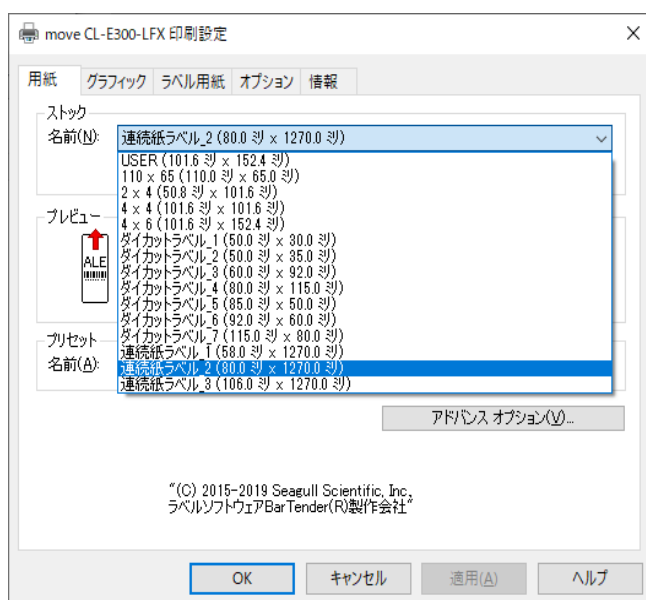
move CL-E300-LFX 印刷設定

用紙 グラフィック ラベル用紙 オプション 情報

ストック
名前(N): 連続紙ラベル_2 (80.0 ㍉ x 1270.0 ㍉)
USER (101.6 ㍉ x 152.4 ㍉)
110 x 65 (110.0 ㍉ x 65.0 ㍉)
2 x 4 (50.8 ㍉ x 101.6 ㍉)
4 x 4 (101.6 ㍉ x 101.6 ㍉)
4 x 6 (101.6 ㍉ x 152.4 ㍉)
ダイカットラベル_1 (50.0 ㍉ x 30.0 ㍉)
ダイカットラベル_2 (50.0 ㍉ x 35.0 ㍉)
ダイカットラベル_3 (60.0 ㍉ x 92.0 ㍉)
ダイカットラベル_4 (80.0 ㍉ x 115.0 ㍉)
ダイカットラベル_5 (85.0 ㍉ x 50.0 ㍉)
ダイカットラベル_6 (92.0 ㍉ x 60.0 ㍉)
ダイカットラベル_7 (115.0 ㍉ x 80.0 ㍉)
連続紙ラベル_1 (58.0 ㍉ x 1270.0 ㍉)
連続紙ラベル_2 (80.0 ㍉ x 1270.0 ㍉)
連続紙ラベル_3 (106.0 ㍉ x 1270.0 ㍉)

プレビュー
ALE

プリセット
名前(A):

アドバンス オプション(V)...

"(C) 2015-2019 Seagull Scientific, Inc.
ラベルソフトウェアBarTender(R)製作会社"

OK キャンセル 適用(A) ヘルプ